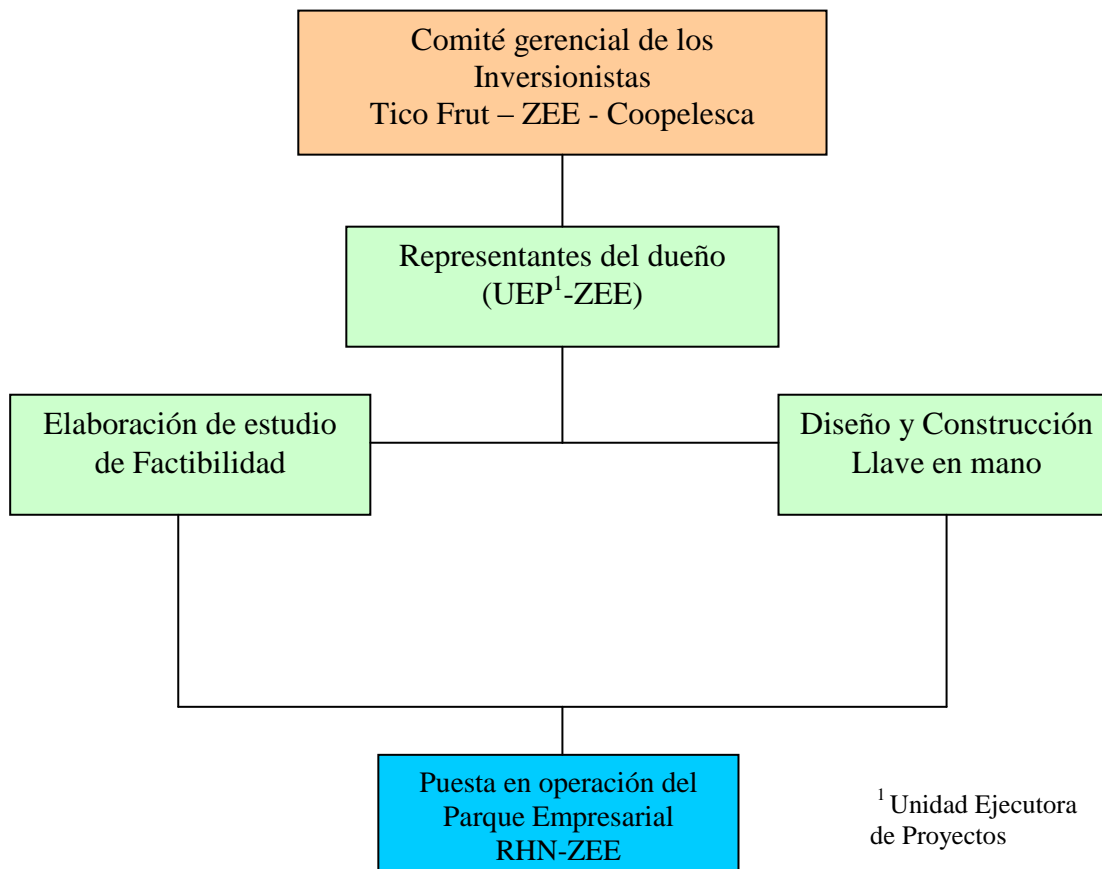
Comité gerencial de los Inversionistas
Tico Frut – ZEE - Coopelesca

Representantes del dueño
(UEP$^{1}$-ZEE)

Elaboración de estudio de Factibilidad

Diseño y Construcción Llave en mano

Puesta en operación del Parque Empresarial RHN-ZEE

$^{1}$ Unidad Ejecutora de Proyectos